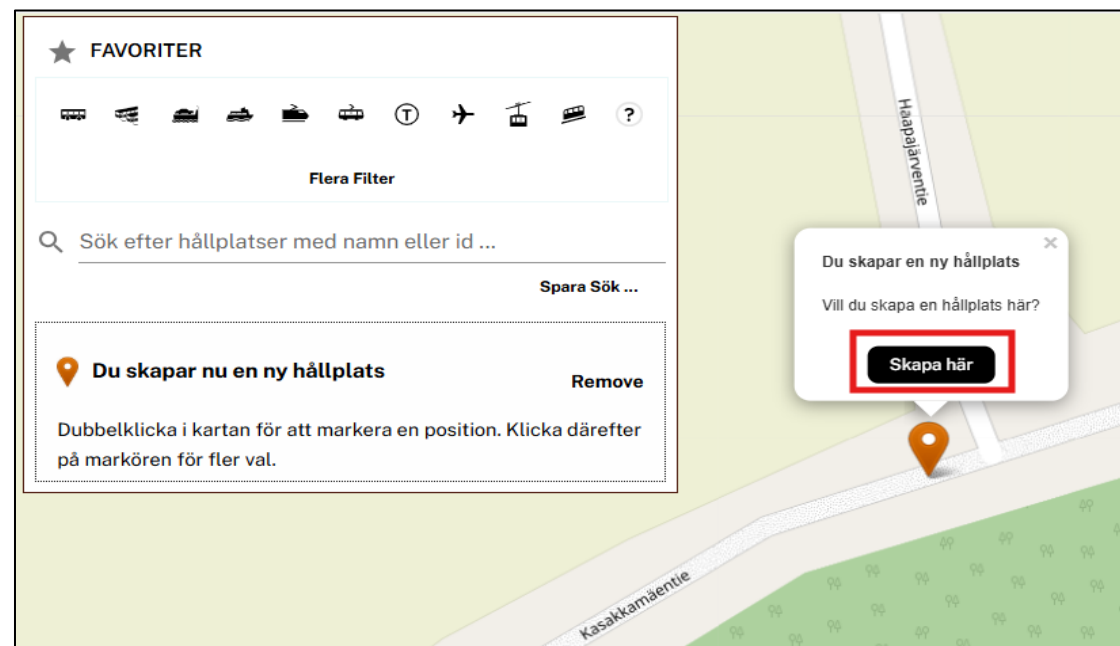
FAVORITER

?

Flera Filter

Sök efter hållplatser med namn eller id ...

Spara Sök ...

Du skapar nu en ny hållplats

Remove

Dubbelklicka i kartan för att markera en position. Klicka därefter på markören för fler val.

Haapajärventie

×

Du skapar en ny hållplats

Vill du skapa en hållplats här?

Skapa här

Kasakkamäentie